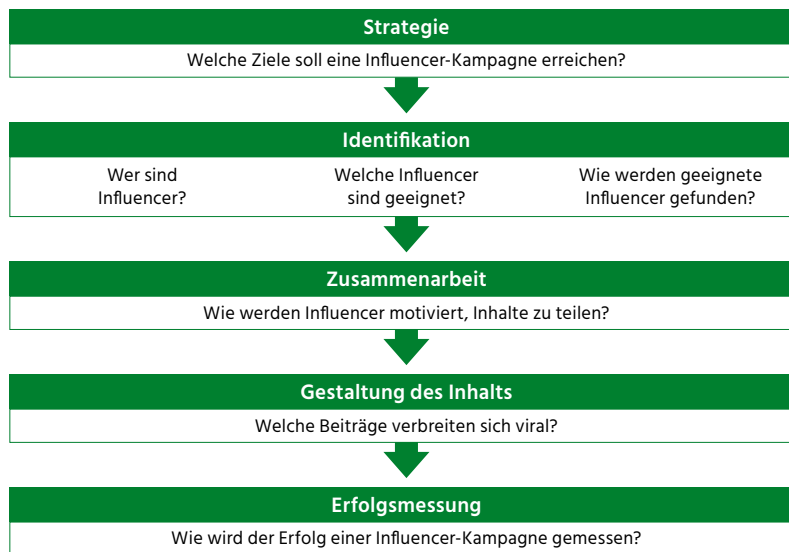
Strategie

Welche Ziele soll eine Influencer-Kampagne erreichen?

Identifikation

Wer sind Influencer?

Welche Influencer sind geeignet?

Wie werden geeignete Influencer gefunden?

Zusammenarbeit

Wie werden Influencer motiviert, Inhalte zu teilen?

Gestaltung des Inhalts

Welche Beiträge verbreiten sich viral?

Erfolgsmessung

Wie wird der Erfolg einer Influencer-Kampagne gemessen?